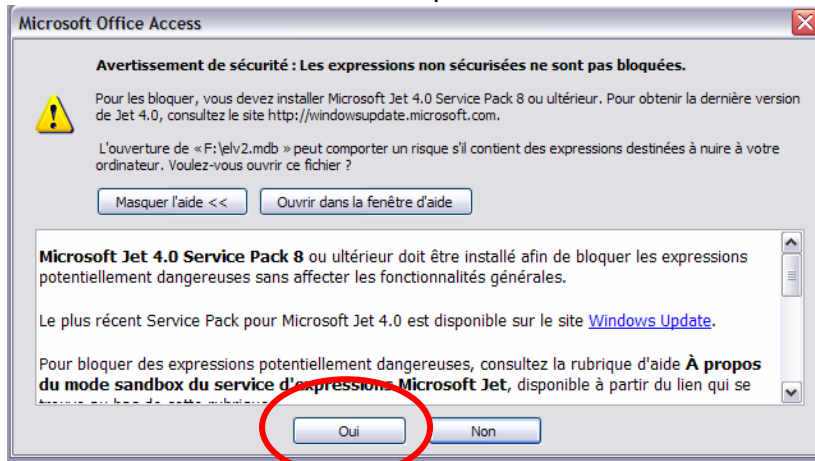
Microsoft Office Access

Avertissement de sécurité : Les expressions non sécurisées ne sont pas bloquées.

Pour les bloquer, vous devez installer Microsoft Jet 4.0 Service Pack 8 ou ultérieur. Pour obtenir la dernière version de Jet 4.0, consultez le site http://windowsupdate.microsoft.com.

L'ouverture de « F:\elv2.mdb » peut comporter un risque s'il contient des expressions destinées à nuire à votre ordinateur. Voulez-vous ouvrir ce fichier ?

Masquer l'aide <<

Ouvrir dans la fenêtre d'aide

Microsoft Jet 4.0 Service Pack 8 ou ultérieur doit être installé afin de bloquer les expressions potentiellement dangereuses sans affecter les fonctionnalités générales.

Le plus récent Service Pack pour Microsoft Jet 4.0 est disponible sur le site Windows Update.

Pour bloquer des expressions potentiellement dangereuses, consultez la rubrique d'aide À propos du mode sandbox du service d'expressions Microsoft Jet, disponible à partir du lien qui se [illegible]

Oui

Non